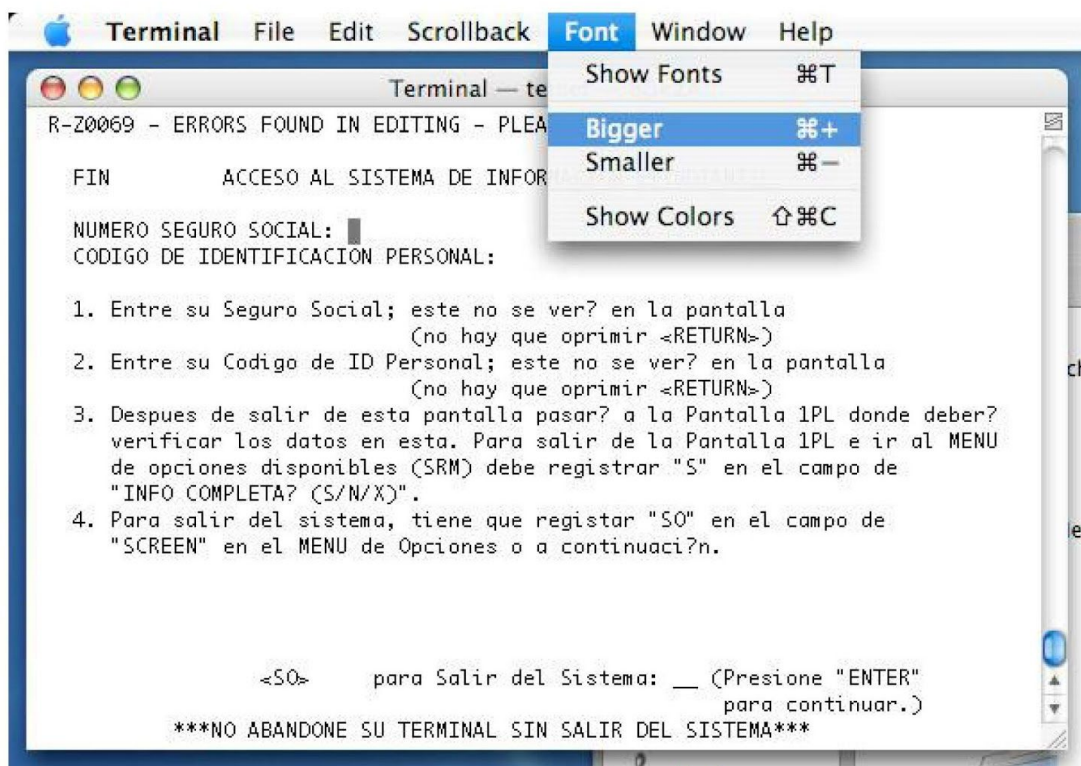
Terminal File Edit Scrollback Font Window Help

Terminal — te

Show Fonts ⌘T
Bigger ⌘+
Smaller ⌘−
Show Colors ⇧⌘C

R-Z0069 - ERRORS FOUND IN EDITING - PLEA

FIN ACCESO AL SISTEMA DE INFOR

NUMERO SEGURO SOCIAL:
CODIGO DE IDENTIFICACION PERSONAL:

1. Entre su Seguro Social; este no se ver? en la pantalla (no hay que oprimir <RETURN>)
2. Entre su Codigo de ID Personal; este no se ver? en la pantalla (no hay que oprimir <RETURN>)
3. Despues de salir de esta pantalla pasar? a la Pantalla 1PL donde deber? verificar los datos en esta. Para salir de la Pantalla 1PL e ir al MENU de opciones disponibles (SRM) debe registrar "S" en el campo de "INFO COMPLETA? (S/N/X)".
4. Para salir del sistema, tiene que registar "SO" en el campo de "SCREEN" en el MENU de Opciones o a continuaci?n.

<SO> para Salir del Sistema: __ (Presione "ENTER" para continuar.)
***NO ABANDONE SU TERMINAL SIN SALIR DEL SISTEMA***